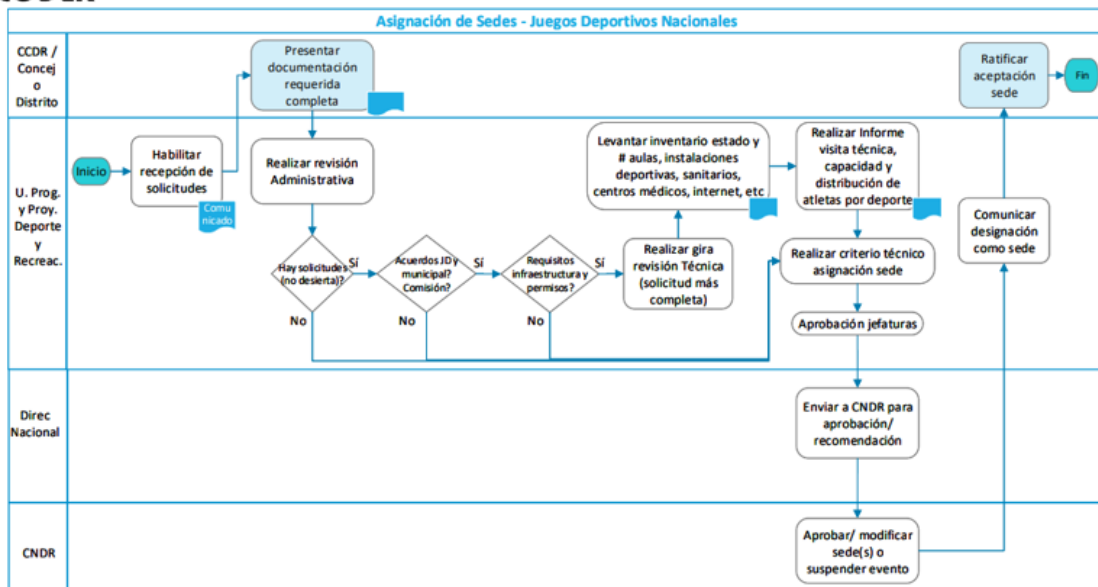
Asignación de Sedes - Juegos Deportivos Nacionales

CCDR / Concej o Distrito

Presentar documentación requerida completa

Ratificar aceptación sede

Fin

U. Prog. y Proy. Deporte y Recreac.

Inicio

Habilitar recepción de solicitudes

Comunicado

Realizar revisión Administrativa

Levantar inventario estado y # aulas, instalaciones deportivas, sanitarios, centros médicos, internet, etc

Realizar Informe visita técnica, capacidad y distribución de atletas por deporte

Comunicar designación como sede

Hay solicitudes (no desierta)?

Sí

No

Acuerdos JD y municipal? Comisión?

Sí

No

Requisitos infraestructura y permisos?

Sí

No

Realizar gira revisión Técnica (solicitud más completa)

Realizar criterio técnico asignación sede

Aprobación jefaturas

Direc Nacional

Enviar a CNDR para aprobación/ recomendación

CNDR

Aprobar/ modificar sede(s) o suspender evento